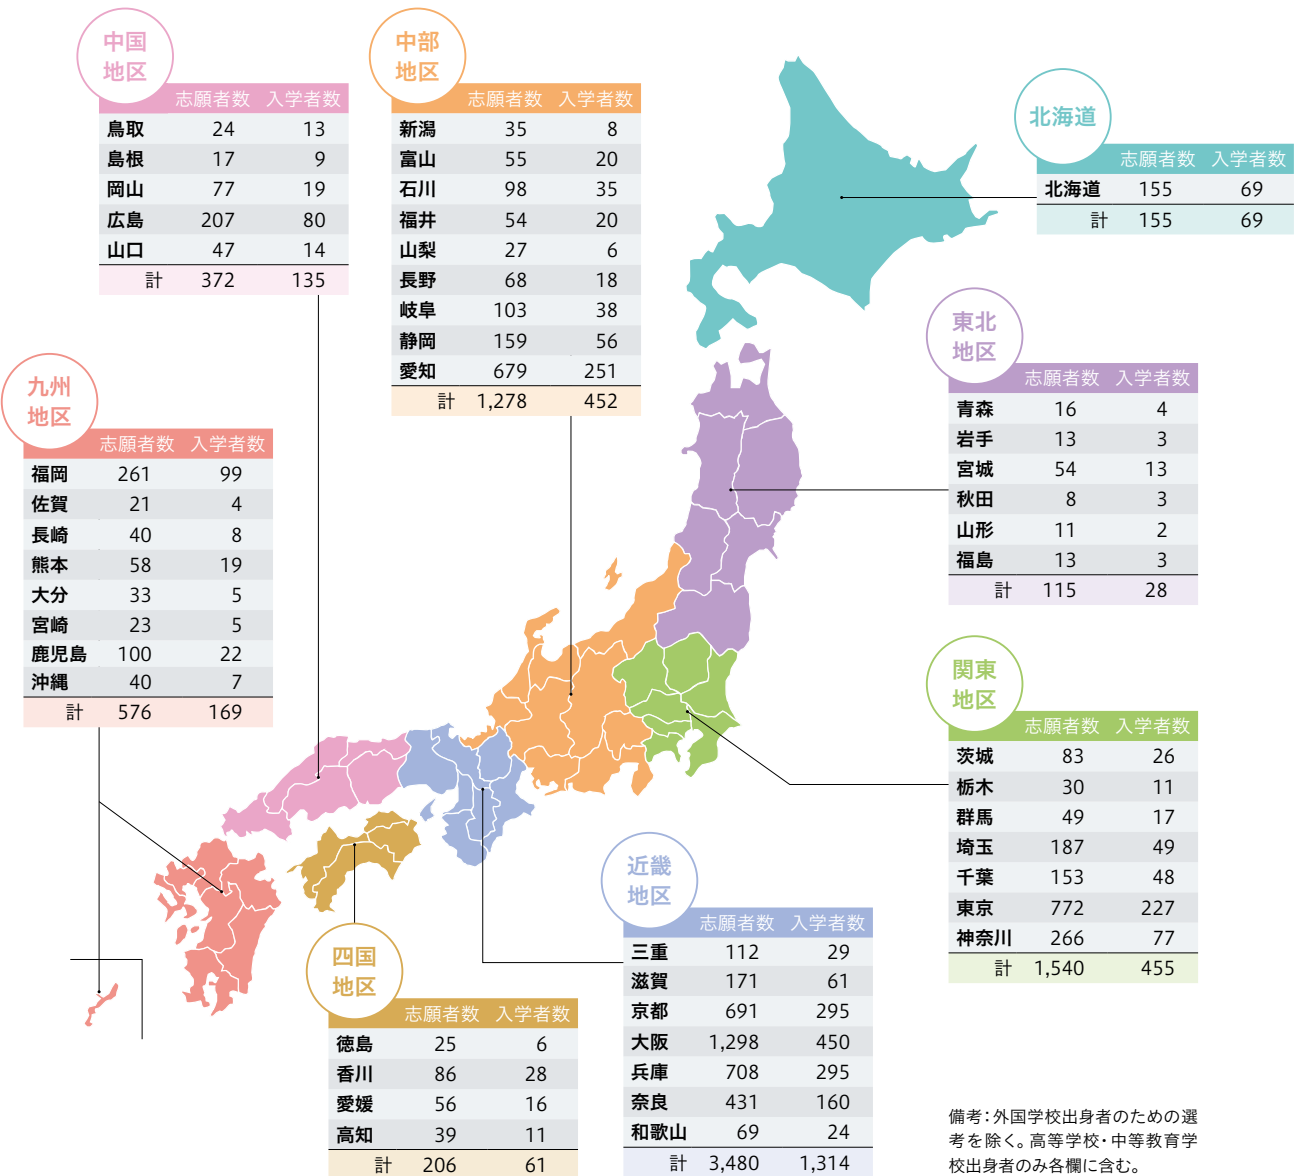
中国地区

| | 志願者数 | 入学者数 |
|---|---|---|
| 鳥取 | 24 | 13 |
| 島根 | 17 | 9 |
| 岡山 | 77 | 19 |
| 広島 | 207 | 80 |
| 山口 | 47 | 14 |
| 計 | 372 | 135 |

中部地区

| | 志願者数 | 入学者数 |
|---|---|---|
| 新潟 | 35 | 8 |
| 富山 | 55 | 20 |
| 石川 | 98 | 35 |
| 福井 | 54 | 20 |
| 山梨 | 27 | 6 |
| 長野 | 68 | 18 |
| 岐阜 | 103 | 38 |
| 静岡 | 159 | 56 |
| 愛知 | 679 | 251 |
| 計 | 1,278 | 452 |

北海道

| | 志願者数 | 入学者数 |
|---|---|---|
| 北海道 | 155 | 69 |
| 計 | 155 | 69 |

九州地区

| | 志願者数 | 入学者数 |
|---|---|---|
| 福岡 | 261 | 99 |
| 佐賀 | 21 | 4 |
| 長崎 | 40 | 8 |
| 熊本 | 58 | 19 |
| 大分 | 33 | 5 |
| 宮崎 | 23 | 5 |
| 鹿児島 | 100 | 22 |
| 沖縄 | 40 | 7 |
| 計 | 576 | 169 |

東北地区

| | 志願者数 | 入学者数 |
|---|---|---|
| 青森 | 16 | 4 |
| 岩手 | 13 | 3 |
| 宮城 | 54 | 13 |
| 秋田 | 8 | 3 |
| 山形 | 11 | 2 |
| 福島 | 13 | 3 |
| 計 | 115 | 28 |

関東地区

| | 志願者数 | 入学者数 |
|---|---|---|
| 茨城 | 83 | 26 |
| 栃木 | 30 | 11 |
| 群馬 | 49 | 17 |
| 埼玉 | 187 | 49 |
| 千葉 | 153 | 48 |
| 東京 | 772 | 227 |
| 神奈川 | 266 | 77 |
| 計 | 1,540 | 455 |

近畿地区

| | 志願者数 | 入学者数 |
|---|---|---|
| 三重 | 112 | 29 |
| 滋賀 | 171 | 61 |
| 京都 | 691 | 295 |
| 大阪 | 1,298 | 450 |
| 兵庫 | 708 | 295 |
| 奈良 | 431 | 160 |
| 和歌山 | 69 | 24 |
| 計 | 3,480 | 1,314 |

四国地区

| | 志願者数 | 入学者数 |
|---|---|---|
| 徳島 | 25 | 6 |
| 香川 | 86 | 28 |
| 愛媛 | 56 | 16 |
| 高知 | 39 | 11 |
| 計 | 206 | 61 |

備考：外国学校出身者のための選考を除く。高等学校・中等教育学校出身者のみ各欄に含む。